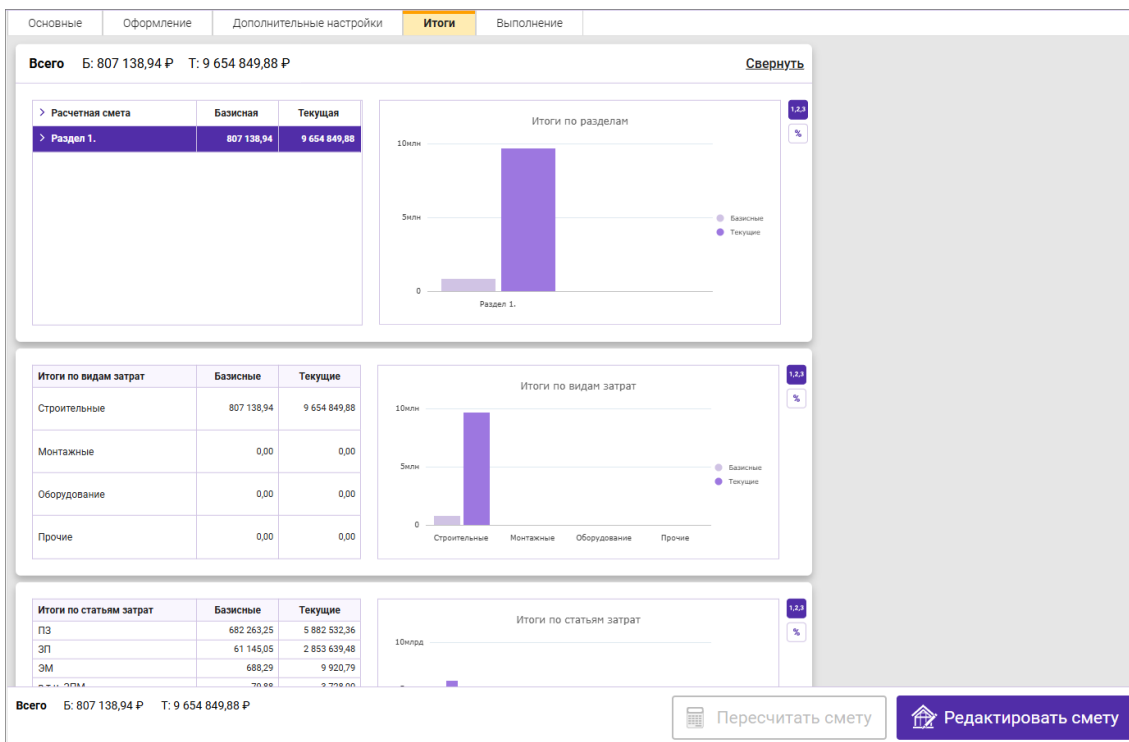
Основные | Оформление | Дополнительные настройки | Итоги | Выполнение

**Всего** Б: 807 138,94 ₽ Т: 9 654 849,88 ₽ Свернуть

| > Расчетная смета | Базисная | Текущая |
|---|---|---|
| > Раздел 1. | 807 138,94 | 9 654 849,88 |

Итоги по разделам
10млн
5млн
0
Раздел 1.
Базисные
Текущие

1,2,3
%

| Итоги по видам затрат | Базисные | Текущие |
|---|---|---|
| Строительные | 807 138,94 | 9 654 849,88 |
| Монтажные | 0,00 | 0,00 |
| Оборудование | 0,00 | 0,00 |
| Прочие | 0,00 | 0,00 |

Итоги по видам затрат
10млн
5млн
0
Строительные Монтажные Оборудование Прочие
Базисные
Текущие

1,2,3
%

| Итоги по статьям затрат | Базисные | Текущие |
|---|---|---|
| ПЗ | 682 263,25 | 5 882 532,36 |
| ЗП | 61 145,05 | 2 853 639,48 |
| ЭМ | 688,29 | 9 920,79 |
| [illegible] | 79,88 | 3 728,00 |

Итоги по статьям затрат
10млрд

1,2,3
%

**Всего** Б: 807 138,94 ₽ Т: 9 654 849,88 ₽

Пересчитать смету
Редактировать смету